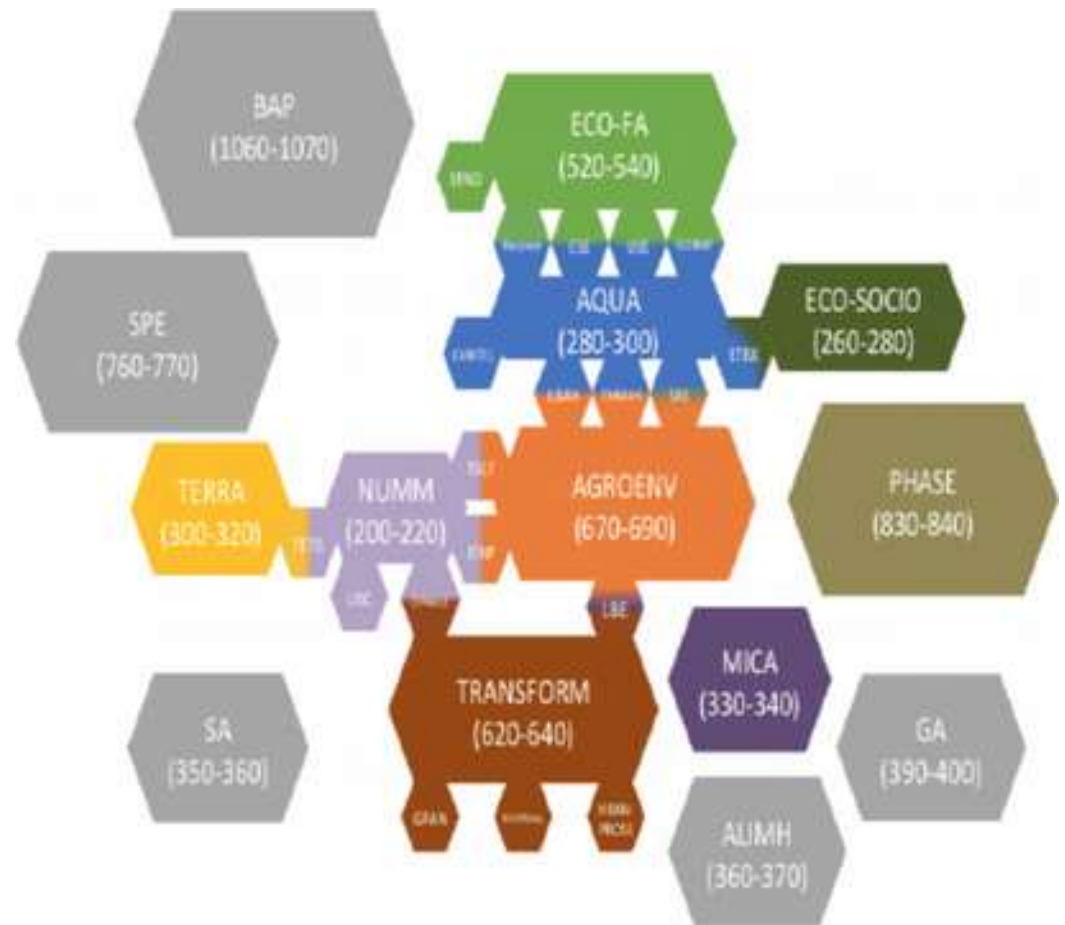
BAP
(1060-1070)

ECO-FA
(520-540)

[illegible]

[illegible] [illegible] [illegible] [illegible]

SPE
(760-770)

AQUA
(280-300)

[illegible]

ETBX

ECO-SOCIO
(260-280)

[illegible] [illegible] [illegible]

TERRA
(300-320)

NUMM
(200-220)

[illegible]

AGROENV
(670-690)

PHASE
(830-840)

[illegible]

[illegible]

LISC

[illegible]

LBE

MICA
(330-340)

SA
(350-360)

TRANSFORM
(620-640)

GA
(390-400)

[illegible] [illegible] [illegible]

AUMH
(360-370)